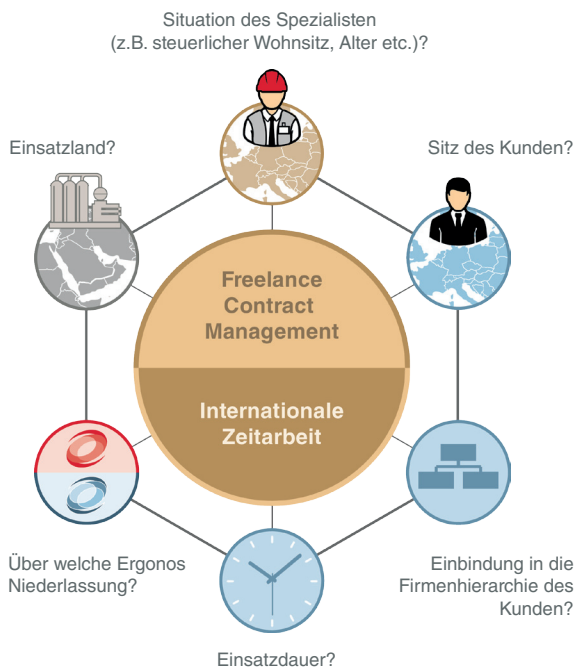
Situation des Spezialisten (z.B. steuerlicher Wohnsitz, Alter etc.)?

Einsatzland?

Sitz des Kunden?

Freelance Contract Management

Internationale Zeitarbeit

Über welche Ergonos Niederlassung?

Einbindung in die Firmenhierarchie des Kunden?

Einsatzdauer?